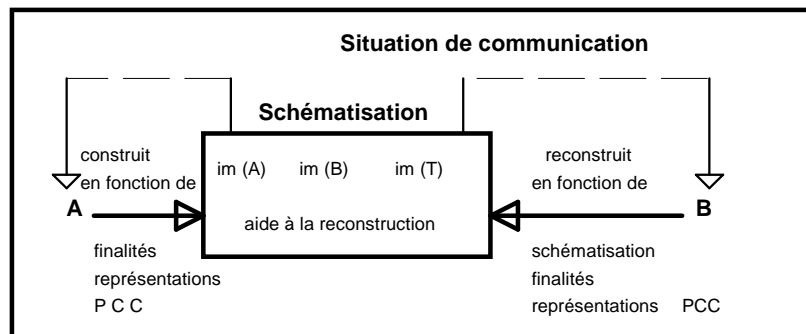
Situation de communication

Schématisation

construit
en fonction de

A

im (A) im (B) im (T)

aide à la reconstruction

reconstruit
en fonction de

B

finalités
représentations
P C C

schématisation
finalités
représentations PCC